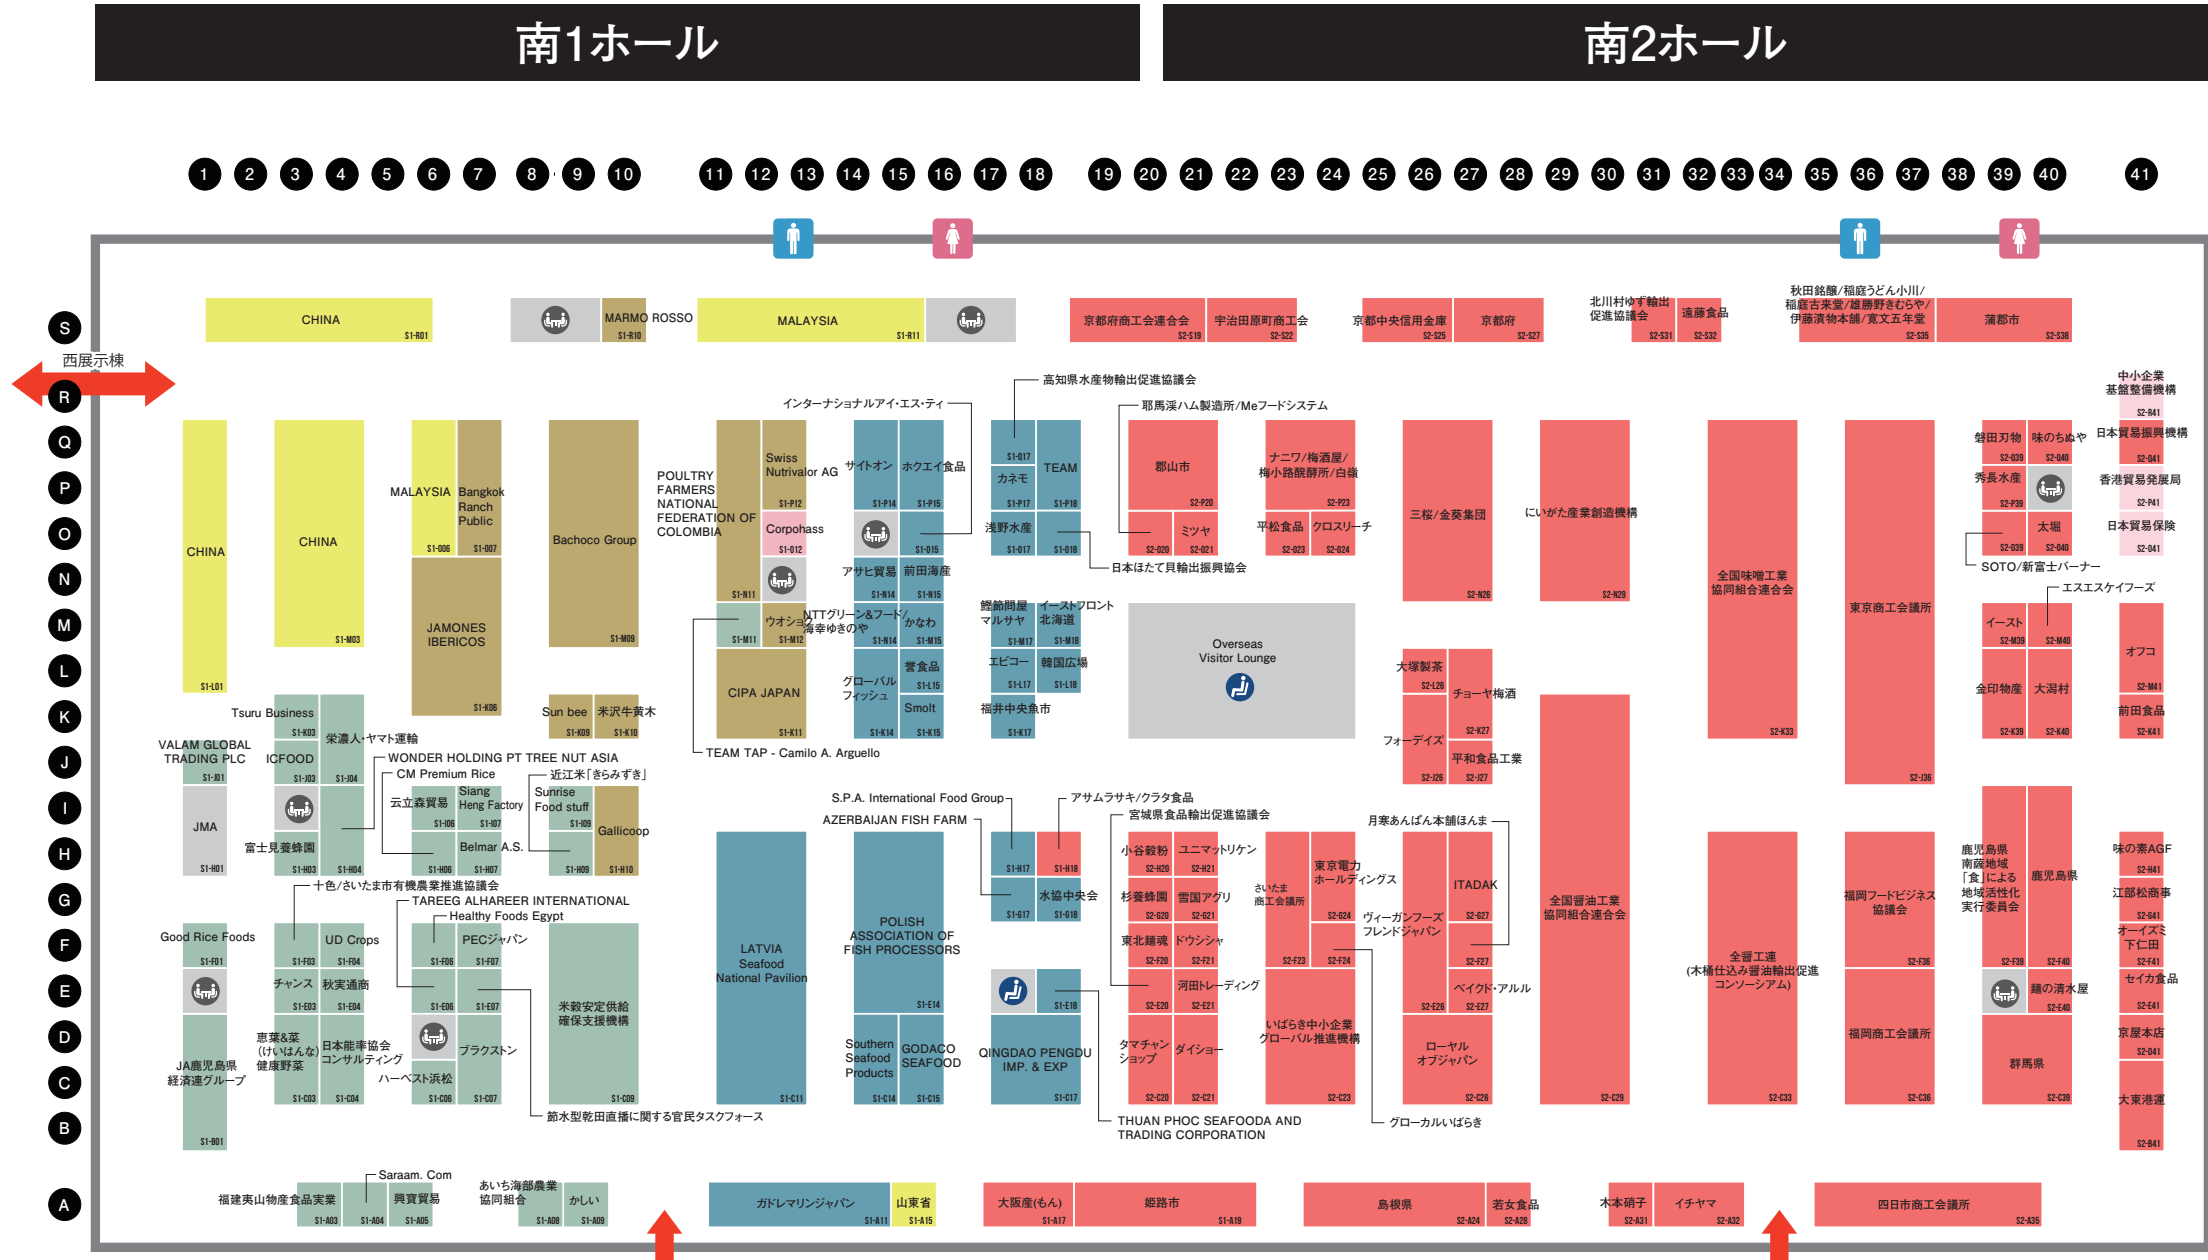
南1ホール

南2ホール

1 2 3 4 5 6 7 8 9 10 11 12 13 14 15 16 17 18 19 20 21 22 23 24 25 26 27 28 29 30 31 32 33 34 35 36 37 38 39 40 41

S R Q P O N M L K J I H G F E D C B A

西展示棟

CHINA S1-R01
MARMO ROSSO S1-R10
MALAYSIA S1-R11
京都府商工会連合会 S2-S19
宇治田原町商工会 S2-S22
京都中央信用金庫 S2-S25
京都府 S2-S27
北川村ゆず輸出促進協議会 S2-S31
遠藤食品 S2-S32
秋田銘醸/稲庭うどん小川/稲庭古来堂/雄勝野きむらや/伊藤漬物本舗/寛文五年堂 S2-S35
蒲郡市 S2-S38

CHINA S1-L01
CHINA S1-M03
MALAYSIA S1-O06
Bangkok Ranch Public S1-O07
JAMONES IBERICOS S1-K06
Bachoco Group S1-M09
POULTRY FARMERS NATIONAL FEDERATION OF COLOMBIA
Swiss Nutrivalor AG S1-P12
Corpohass S1-O12
S1-N11
インターナショナルアイ・エス・ティ
サイトオン S1-P14
ホクエイ食品 S1-P15
S1-O15
アサヒ貿易 S1-N14
前田海産 S1-N15
S1-M11
ウオショウ S1-M12
NTTグリーン&フード/海幸ゆきのや S1-M14
かねわ S1-M15
CIPA JAPAN S1-K11
グローバルフィッシュ S1-K14
誉食品 S1-L15
Smolt S1-K15
TEAM TAP - Camilo A. Arguello
高知県水産物輸出促進協議会
S1-Q17
TEAM S1-P18
カネモ S1-P17
浅野水産 S1-O17
S1-O18
日本ほたて貝輸出振興協会
鰹節問屋マルサヤ S1-M17
イーストフロント北海道 S1-M18
エビコー S1-L17
韓国広場 S1-L18
福井中央魚市 S1-K17
耶馬渓ハム製造所/Meフードシステム
郡山市 S2-P20
S2-O20
ミツヤ S2-O21
ナニワ/梅酒屋/梅小路醗酵所/白鶴 S2-P23
平松食品 S2-O23
クロスリーチ S2-O24
三桜/金葵集団 S2-N26
にいがた産業創造機構 S2-N29
Overseas Visitor Lounge
大塚製茶 S2-L26
チョーヤ梅酒 S2-K27
フォーデイズ S2-J26
平和食品工業 S2-J27
全国味噌工業協同組合連合会 S2-K33
東京商工会議所 S2-I36
中小企業基盤整備機構 S2-R41
日本貿易振興機構 S2-Q41
磐田刃物 S2-Q39
味のちぬや S2-Q40
秀長水産 S2-P39
香港貿易発展局 S2-P41
S2-O39
太堀 S2-O40
日本貿易保険 S2-O41
SOTO/新富士バーナー
エスエスケイフーズ
イースト S2-M39
S2-M40
オフコ S2-M41
金印物産 S2-K39
大潟村 S2-K40
前田食品 S2-K41
Tsuru Business S1-K03
栄濃人・ヤマト運輸
VALAM GLOBAL TRADING PLC S1-J01
ICFOOD S1-J03
S1-J04
WONDER HOLDING PT TREE NUT ASIA
CM Premium Rice
近江米「きらみずき」
Sun bee S1-K09
米沢牛黄木 S1-K10
JMA S1-H01
富士見養蜂園 S1-H03
S1-H04
云立森貿易 S1-H06
Siang Heng Factory S1-I07
S1-I06
Sunrise Food stuff S1-I09
Gallicoop
Belmar A.S. S1-H07
S1-H06
S1-H09
S1-H10
十色/さいたま市有機農業推進協議会
TAREEG ALHAREER INTERNATIONAL
Healthy Foods Egypt
Good Rice Foods S1-F01
S1-F03
UD Crops S1-F04
S1-F06
PECジャパン S1-F07
チャンス S1-E03
秋実通商 S1-E04
S1-E06
S1-E07
米穀安定供給確保支援機構 S1-C09
恵菓&菜(けいはんな)健康野菜 S1-C03
日本能率協会コンサルティング S1-C04
ハーベスト浜松 S1-C06
ブラクストン S1-C07
JA鹿児島県経済連グループ S1-B01
節水型乾田直播に関する官民タスクフォース
LATVIA Seafood National Pavilion S1-C11
S.P.A. International Food Group
AZERBAIJAN FISH FARM
POLISH ASSOCIATION OF FISH PROCESSORS S1-E14
Southern Seafood Products S1-C14
GODACO SEAFOOD S1-C15
S1-H17
S1-H18
アサムラサキ/クラタ食品
S1-G17
水協中央会 S1-G18
S1-E18
QINGDAO PENGDU IMP. & EXP S1-C17
宮城県食品輸出促進協議会
小谷穀粉 S2-H20
ユニマットリケン S2-H21
杉養蜂園 S2-G20
雪国アグリ S2-G21
東北麺魂 S2-F20
ドウシシャ S2-F21
S2-E20
河田トレーディング S2-E21
タマチャンショップ S2-C20
ダイショー S2-C21
さいたま商工会議所
東京電力ホールディングス S2-G24
S2-F23
S2-F24
いばらき中小企業グローバル推進機構 S2-C23
月寒あんぱん本舗ほんま
ITADAKI S2-G27
ヴィーガンフーズフレンドジャパン
S2-F27
ベイクド・アルル S2-E26 S2-E27
ローヤルオブジャパン S2-C26
全国醤油工業協同組合連合会 S2-C29
全国工連(木桶仕込み醤油輸出促進コンソーシアム) S2-C33
福岡フードビジネス協議会 S2-F36
福岡商工会議所 S2-C36
鹿児島県南薩地域「食」による地域活性化実行委員会 S2-F39
鹿児島県 S2-F40
麺の清水屋 S2-E40
群馬県 S2-C39
味の素AGF S2-H41
江部松商事 S2-G41
オーイズミ下仁田 S2-F41
セイカ食品 S2-E41
京屋本店 S2-D41
大東港運 S2-B41
THUAN PHOC SEAFOODA AND TRADING CORPORATION
グローカルいばらき
福建夷山物産食品実業 S1-A03
Saraam. Com S1-A04
興寶貿易 S1-A05
あいち海部農業協同組合 S1-A08
かしい S1-A09
ガドレマリンジャパン S1-A11
山東省 S1-A15
大阪産(もん) S1-A17
姫路市 S1-A19
島根県 S2-A24
若女食品 S2-A28
木本硝子 S2-A31
イチヤマ S2-A32
四日市商工会議所 S2-A36